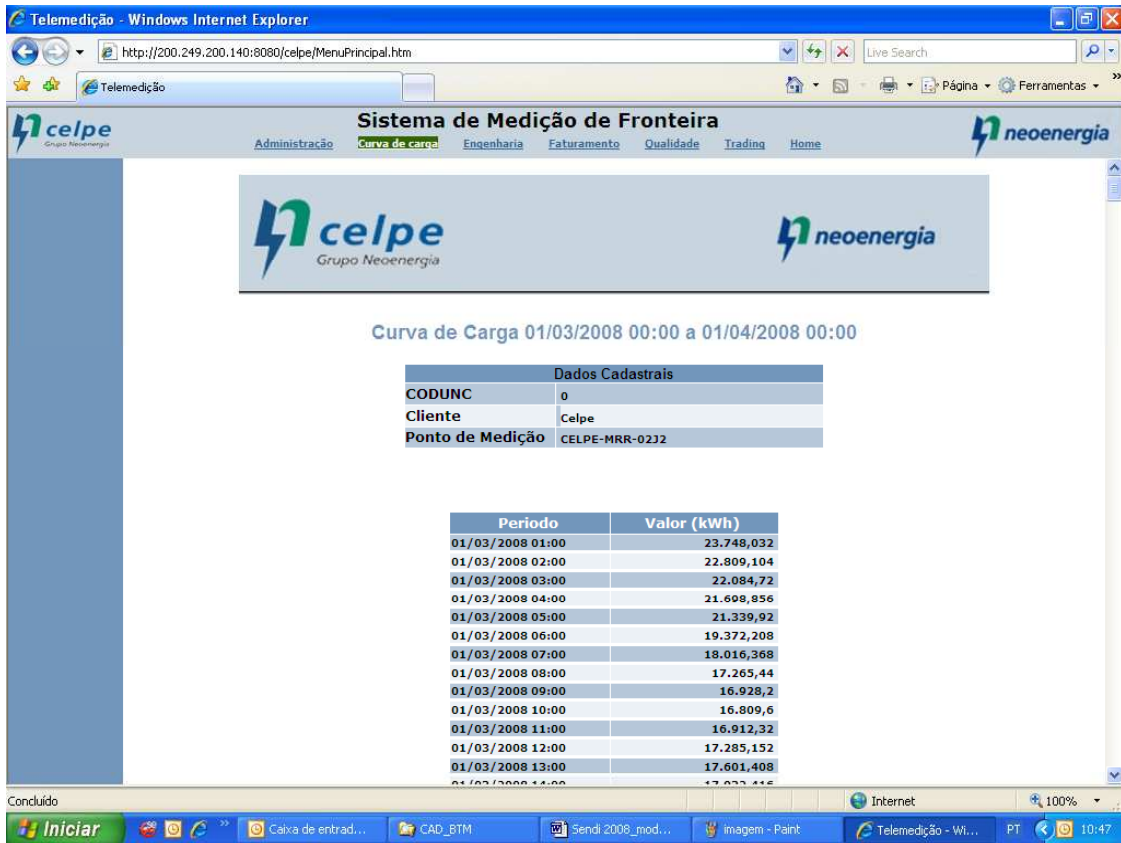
Telemedição - Windows Internet Explorer

http://200.249.200.140:8080/celpe/MenuPrincipal.htm

Live Search

Telemedição

Página ▾ Ferramentas ▾

celpe
Grupo Neoenergia

Sistema de Medição de Fronteira

Administração Curva de carga Engenharia Faturamento Qualidade Trading Home

neoenergia

celpe
Grupo Neoenergia

neoenergia

Curva de Carga 01/03/2008 00:00 a 01/04/2008 00:00

| Dados Cadastrais | |
|---|---|
| CODUNC | 0 |
| Cliente | Celpe |
| Ponto de Medição | CELPE-MRR-02J2 |

| Periodo | Valor (kWh) |
|---|---|
| 01/03/2008 01:00 | 23.748,032 |
| 01/03/2008 02:00 | 22.809,104 |
| 01/03/2008 03:00 | 22.084,72 |
| 01/03/2008 04:00 | 21.698,856 |
| 01/03/2008 05:00 | 21.339,92 |
| 01/03/2008 06:00 | 19.372,208 |
| 01/03/2008 07:00 | 18.016,368 |
| 01/03/2008 08:00 | 17.265,44 |
| 01/03/2008 09:00 | 16.928,2 |
| 01/03/2008 10:00 | 16.809,6 |
| 01/03/2008 11:00 | 16.912,32 |
| 01/03/2008 12:00 | 17.285,152 |
| 01/03/2008 13:00 | 17.601,408 |
| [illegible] | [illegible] |

Concluído

Internet

100%

Iniciar

Caixa de entrad...

CAD_BTM

Sendi 2008_mod...

imagem - Paint

Telemedição - Wi...

PT

10:47